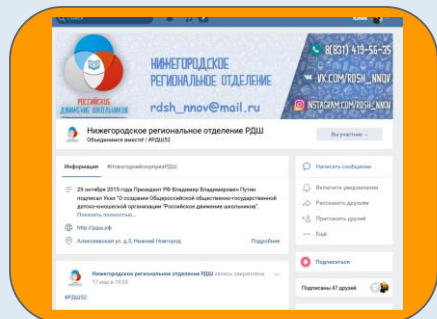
НИЖЕГОРОДСКОЕ
РЕГИОНАЛЬНОЕ ОТДЕЛЕНИЕ
РОССИЙСКОЕ ДВИЖЕНИЕ ШКОЛЬНИКОВ
rdsh_nnov@mail.ru
8(831) 419-56-35
VK.COM/RDSH_NNOV
INSTAGRAM.COM/RDSH_NNOV

Нижегородское региональное отделение РДШ
Объединяемся вместе! | #РДШ52
Вы участник

Информация #НижегородскиеРДШ

29 октября 2015 года Президент РФ Владимир Владимирович Путин подписал Указ "О создании Общероссийской общественно-государственной детско-юношеской организации "Российское движение школьников".
Показать полностью...

http://рдш.рф

Алексеевская ул. д.3, Нижний Новгород
Подробнее

Написать сообщение
Включить уведомления
Рассказать друзьям
Пригласить друзей
Ещё

Нижегородское региональное отделение РДШ запись закреплена
17 мар в 19:59
#РДШ52

Подписаться
Подписаны 47 друзей